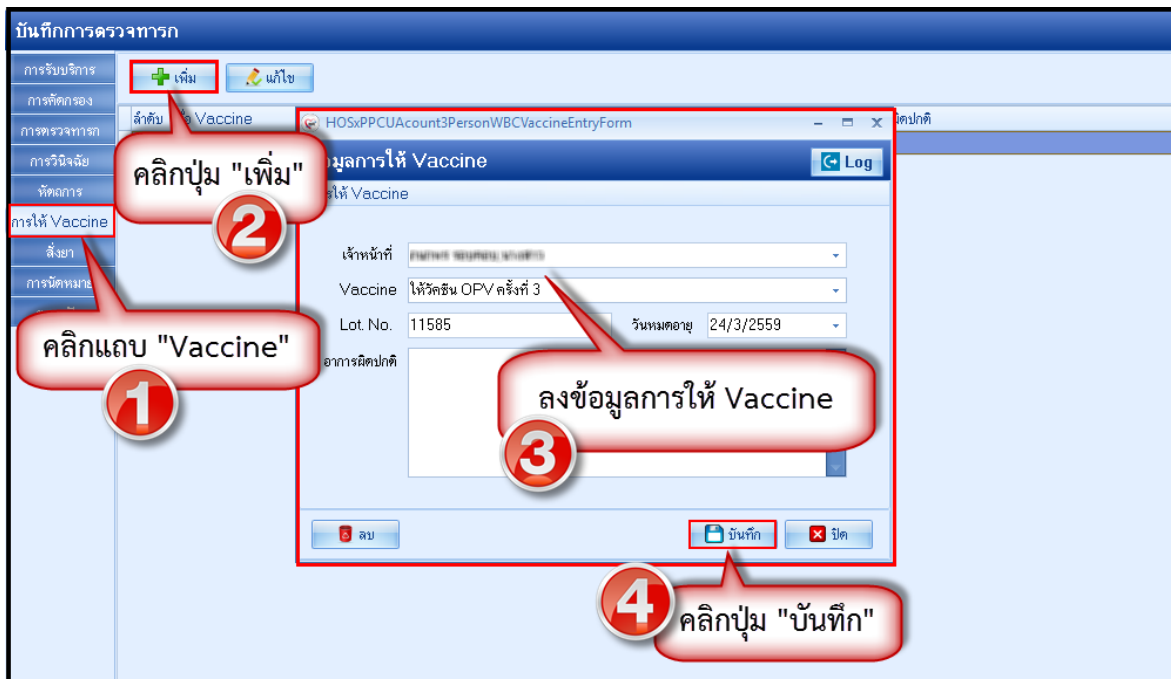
บันทึกการตรวจทารก

การรับบริการ
การคัดกรอง
การตรวจทารก
การวินิจฉัย
หัตถการ
การให้ Vaccine
สั่งยา
การนัดหมาย

เพิ่ม
แก้ไข

ลำดับ
Vaccine
ผิดปกติ

HOSxPPCUAcount3PersonWBCVaccineEntryForm

มูลการให้ Vaccine
Log
ให้ Vaccine

เจ้าหน้าที่ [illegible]
Vaccine ให้วัคซีน OPV ครั้งที่ 3
Lot. No. 11585
วันหมดอายุ 24/3/2559
อาการผิดปกติ

ลบ
บันทึก
ปิด

คลิกปุ่ม "เพิ่ม"
2

คลิกแถบ "Vaccine"
1

ลงข้อมูลการให้ Vaccine
3

4
คลิกปุ่ม "บันทึก"